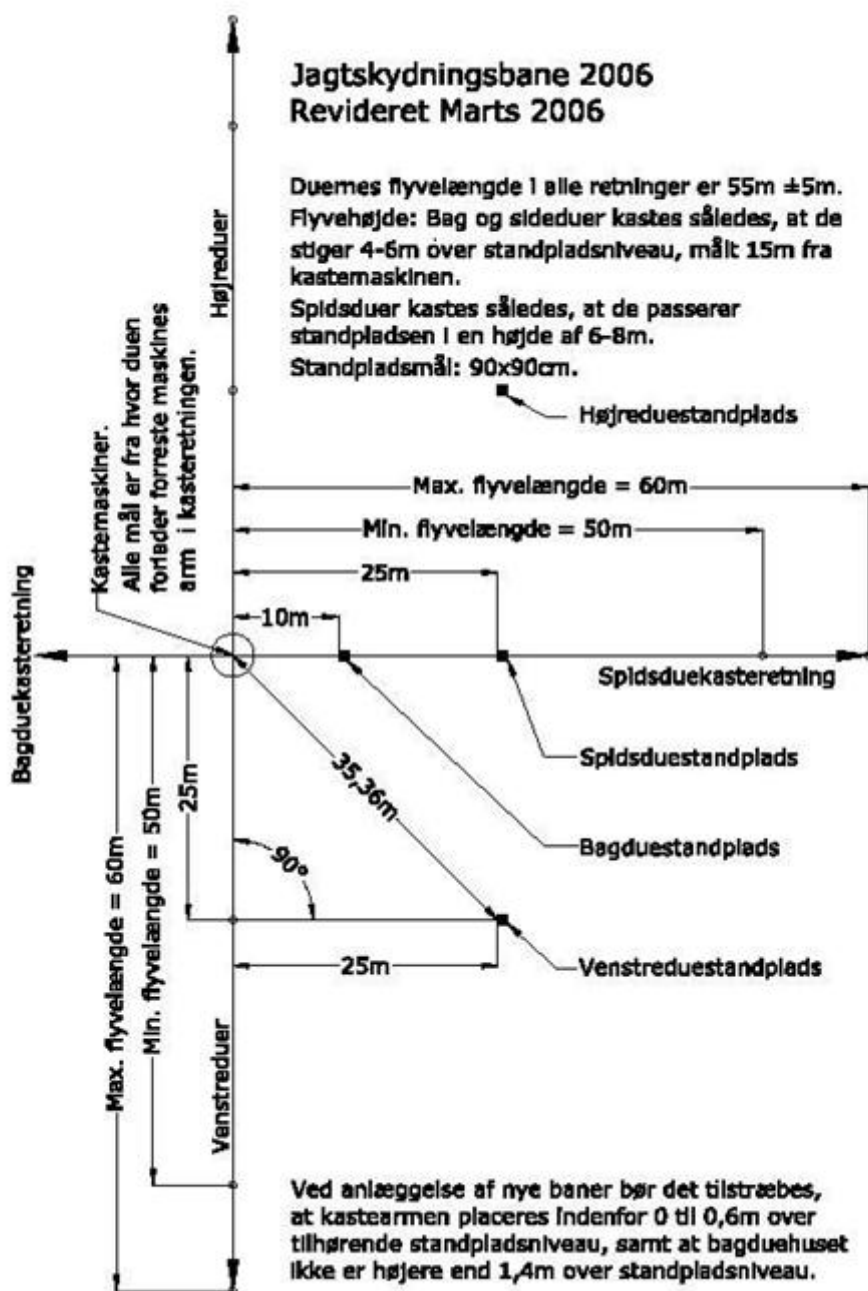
Jagtskydningsbane 2006
Revideret Marts 2006

Duernes flyvelængde i alle retninger er 55m ±5m.
Flyvehøjde: Bag og sideduer kastes således, at de stiger 4-6m over standpladsniveau, målt 15m fra kastemaskinen.
Spidsduer kastes således, at de passerer standpladsen i en højde af 6-8m.
Standpladsmål: 90x90cm.

Højreduer

Højreduestandplads

Max. flyvelængde = 60m

Min. flyvelængde = 50m

25m

10m

Kastemaskiner.
Alle mål er fra hvor duen forlader forreste maskines arm i kasteretningen.

Bagduekasteretning

Spidsduekasteretning

Spidsduestandplads

35,36m

Bagduestandplads

25m

90°

Venstreduestandplads

25m

Max. flyvelængde = 60m

Min. flyvelængde = 50m

Venstreduer

Ved anlæggelse af nye baner bør det tilstræbes, at kastearmen placeres indenfor 0 til 0,6m over tilhørende standpladsniveau, samt at bagduehuset ikke er højere end 1,4m over standpladsniveau.